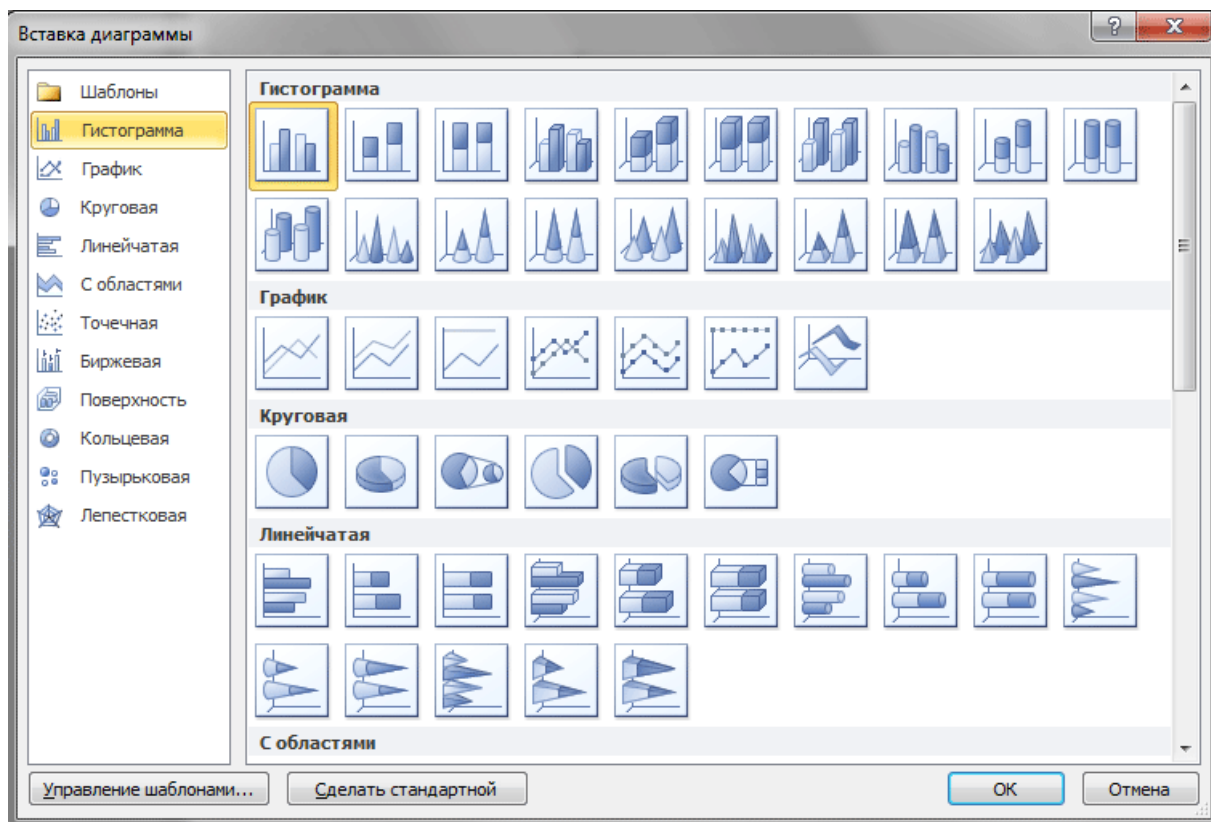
Вставка диаграммы

?

X

Шаблоны
Гистограмма
График
Круговая
Линейчатая
С областями
Точечная
Биржевая
Поверхность
Кольцевая
Пузырьковая
Лепестковая

Гистограмма

График

Круговая

Линейчатая

С областями

Управление шаблонами...

Сделать стандартной

ОК

Отмена